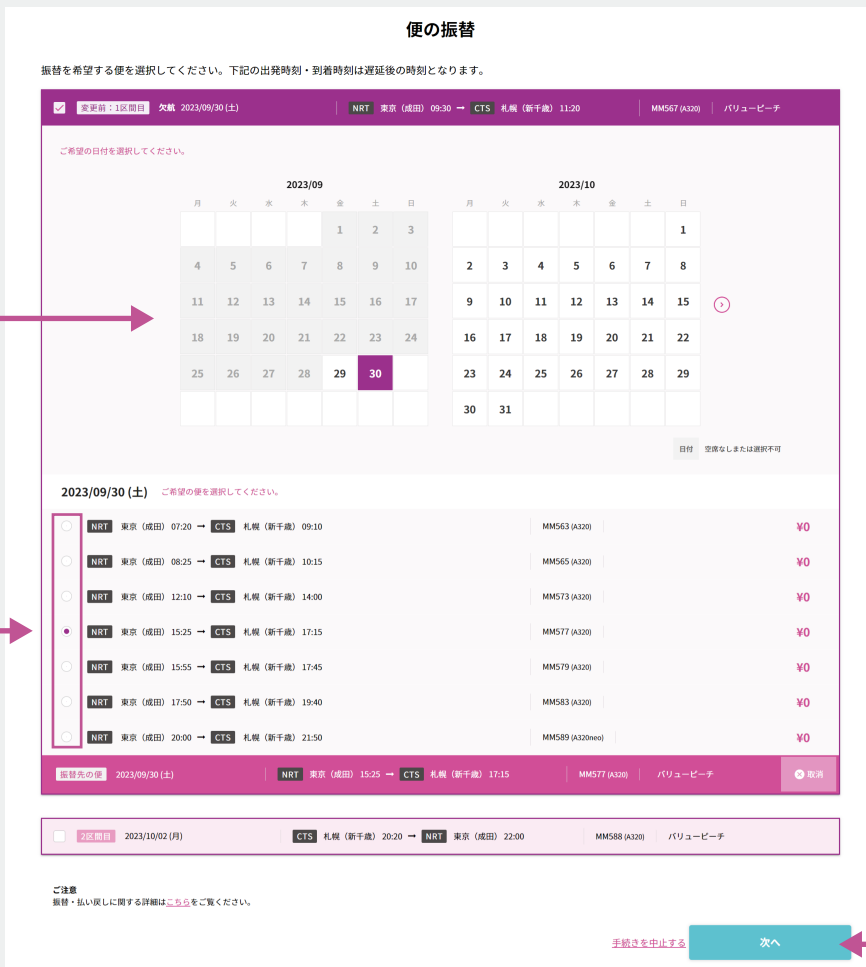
便の振替

振替を希望する便を選択してください。下記の出発時刻・到着時刻は遅延後の時刻となります。

変更前：1区間目 欠航 2023/09/30 (土) NRT 東京（成田） 09:30 → CTS 札幌（新千歳） 11:20 MM567 (A320) バリューピーチ

ご希望の日付を選択してください。

2023/09

| 月 | 火 | 水 | 木 | 金 | 土 | 日 |
|---|---|---|---|---|---|---|
| | | | | 1 | 2 | 3 |
| 4 | 5 | 6 | 7 | 8 | 9 | 10 |
| 11 | 12 | 13 | 14 | 15 | 16 | 17 |
| 18 | 19 | 20 | 21 | 22 | 23 | 24 |
| 25 | 26 | 27 | 28 | 29 | 30 | |

2023/10

| 月 | 火 | 水 | 木 | 金 | 土 | 日 |
|---|---|---|---|---|---|---|
| | | | | | | 1 |
| 2 | 3 | 4 | 5 | 6 | 7 | 8 |
| 9 | 10 | 11 | 12 | 13 | 14 | 15 |
| 16 | 17 | 18 | 19 | 20 | 21 | 22 |
| 23 | 24 | 25 | 26 | 27 | 28 | 29 |
| 30 | 31 | | | | | |

日付 空席なしまたは選択不可

2023/09/30 (土) ご希望の便を選択してください。

NRT 東京（成田） 07:20 → CTS 札幌（新千歳） 09:10 MM563 (A320) ¥0
NRT 東京（成田） 08:25 → CTS 札幌（新千歳） 10:15 MM565 (A320) ¥0
NRT 東京（成田） 12:10 → CTS 札幌（新千歳） 14:00 MM573 (A320) ¥0
NRT 東京（成田） 15:25 → CTS 札幌（新千歳） 17:15 MM577 (A320) ¥0
NRT 東京（成田） 15:55 → CTS 札幌（新千歳） 17:45 MM579 (A320) ¥0
NRT 東京（成田） 17:50 → CTS 札幌（新千歳） 19:40 MM583 (A320) ¥0
NRT 東京（成田） 20:00 → CTS 札幌（新千歳） 21:50 MM589 (A320neo) ¥0

振替先の便 2023/09/30 (土) NRT 東京（成田） 15:25 → CTS 札幌（新千歳） 17:15 MM577 (A320) バリューピーチ 取消

2区間目 2023/10/02 (月) CTS 札幌（新千歳） 20:20 → NRT 東京（成田） 22:00 MM588 (A320) バリューピーチ

ご注意
振替・払い戻しに関する詳細はこちらをご覧ください。

手続きを中止する 次へ